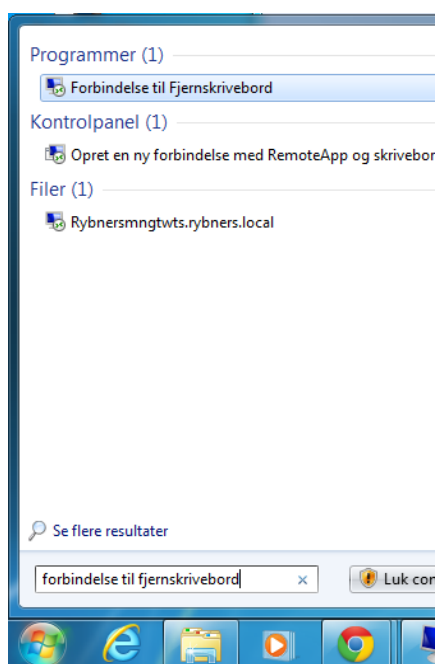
Programmer (1)

Forbindelse til Fjernskrivebord

Kontrolpanel (1)

Opret en ny forbindelse med RemoteApp og skrivebor

Filer (1)

Rybnersmngtwts.rybners.local

Se flere resultater

forbindelse til fjernskrivebord ×

Luk co